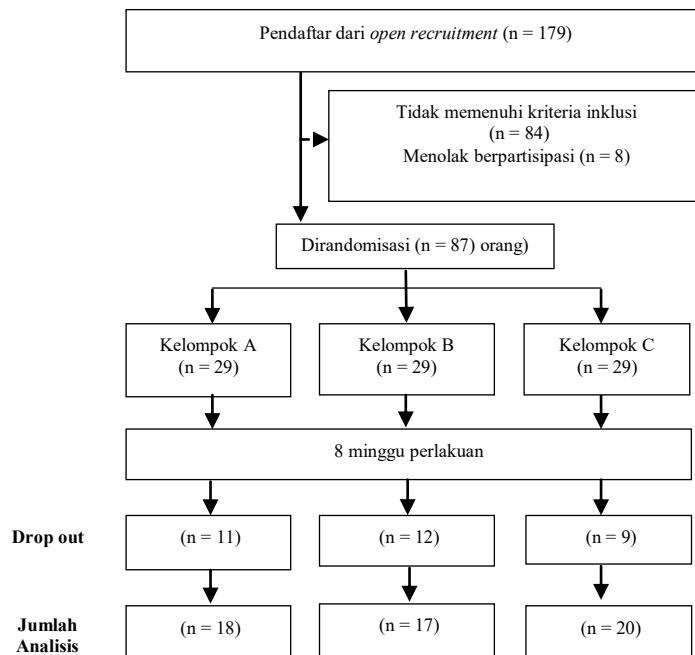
Pendaftar dari *open recruitment* (n = 179)

Tidak memenuhi kriteria inklusi (n = 84)
Menolak berpartisipasi (n = 8)

Dirandomisasi (n = 87) orang)

Kelompok A (n = 29)

Kelompok B (n = 29)

Kelompok C (n = 29)

8 minggu perlakuan

Drop out

(n = 11)

(n = 12)

(n = 9)

Jumlah Analisis

(n = 18)

(n = 17)

(n = 20)